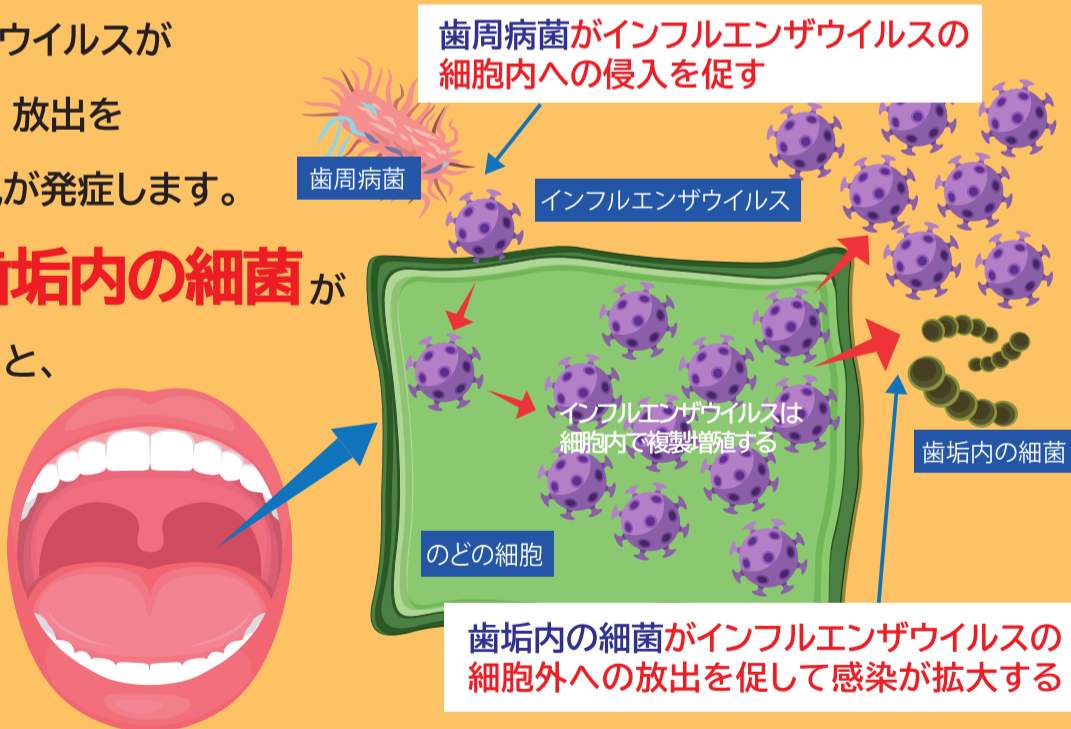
ウイルスが

放出を

が発症します。

垢内の細菌が

と、

歯周病菌がインフルエンザウイルスの細胞内への侵入を促す

歯周病菌

インフルエンザウイルス

インフルエンザウイルスは細胞内で複製増殖する

歯垢内の細菌

のどの細胞

歯垢内の細菌がインフルエンザウイルスの細胞外への放出を促して感染が拡大する